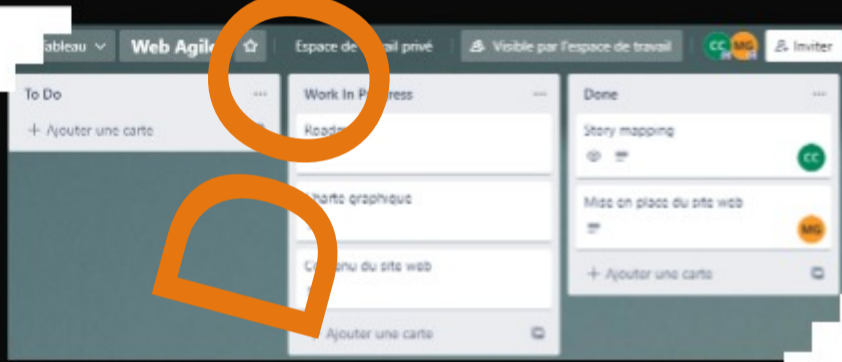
ableau
Web Agil
Espace de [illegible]ail privé
Visible par l'espace de travail
CC MG
Inviter

To Do
+ Ajouter une carte

Work In P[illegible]ess
Road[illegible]
Charte graphique
C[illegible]nu du site web
+ Ajouter une carte

Done
Story mapping
CC
Mise en place du site web
MG
+ Ajouter une carte